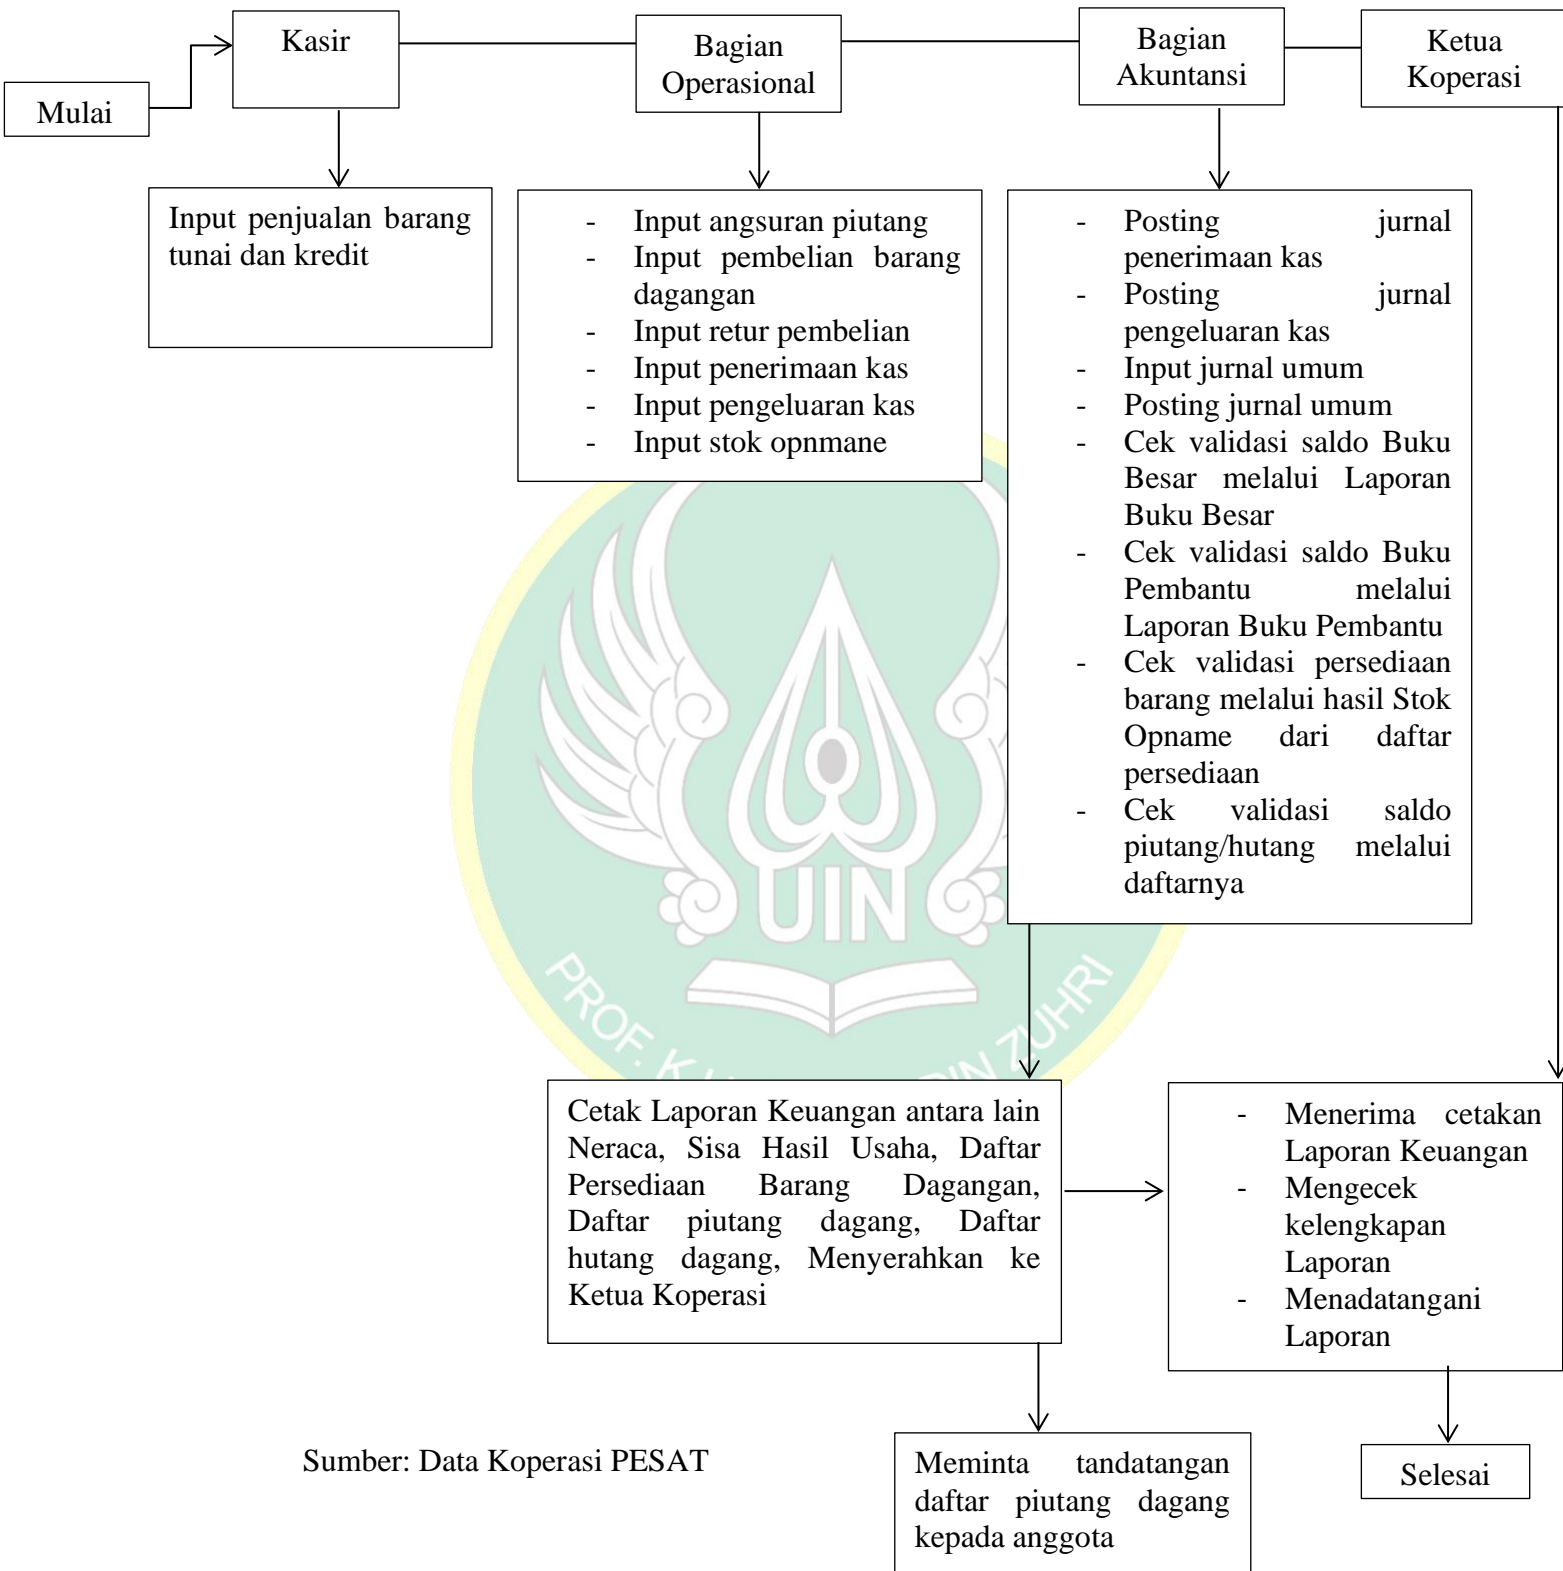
Mulai

Kasir

Bagian Operasional

Bagian Akuntansi

Ketua Koperasi

Input penjualan barang tunai dan kredit

- Input angsuran piutang
- Input pembelian barang dagangan
- Input retur pembelian
- Input penerimaan kas
- Input pengeluaran kas
- Input stok opnmane

- Posting jurnal penerimaan kas
- Posting jurnal pengeluaran kas
- Input jurnal umum
- Posting jurnal umum
- Cek validasi saldo Buku Besar melalui Laporan Buku Besar
- Cek validasi saldo Buku Pembantu melalui Laporan Buku Pembantu
- Cek validasi persediaan barang melalui hasil Stok Opname dari daftar persediaan
- Cek validasi saldo piutang/hutang melalui daftarnya

UIN

PROF. K.H. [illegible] ZUHRI

Cetak Laporan Keuangan antara lain Neraca, Sisa Hasil Usaha, Daftar Persediaan Barang Dagangan, Daftar piutang dagang, Daftar hutang dagang, Menyerahkan ke Ketua Koperasi

- Menerima cetakan Laporan Keuangan
- Mengecek kelengkapan Laporan
- Menadatangani Laporan

Sumber: Data Koperasi PESAT

Meminta tandatangan daftar piutang dagang kepada anggota

Selesai